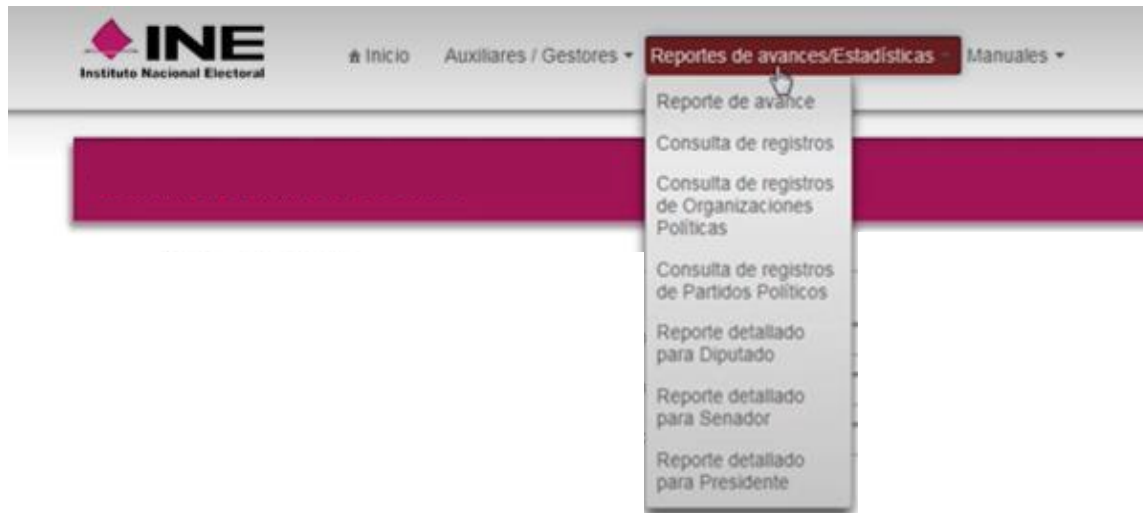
INE
Instituto Nacional Electoral

Inicio Auxiliares / Gestores Reportes de avances/Estadísticas Manuales

Reporte de avance

Consulta de registros

Consulta de registros de Organizaciones Políticas

Consulta de registros de Partidos Políticos

Reporte detallado para Diputado

Reporte detallado para Senador

Reporte detallado para Presidente